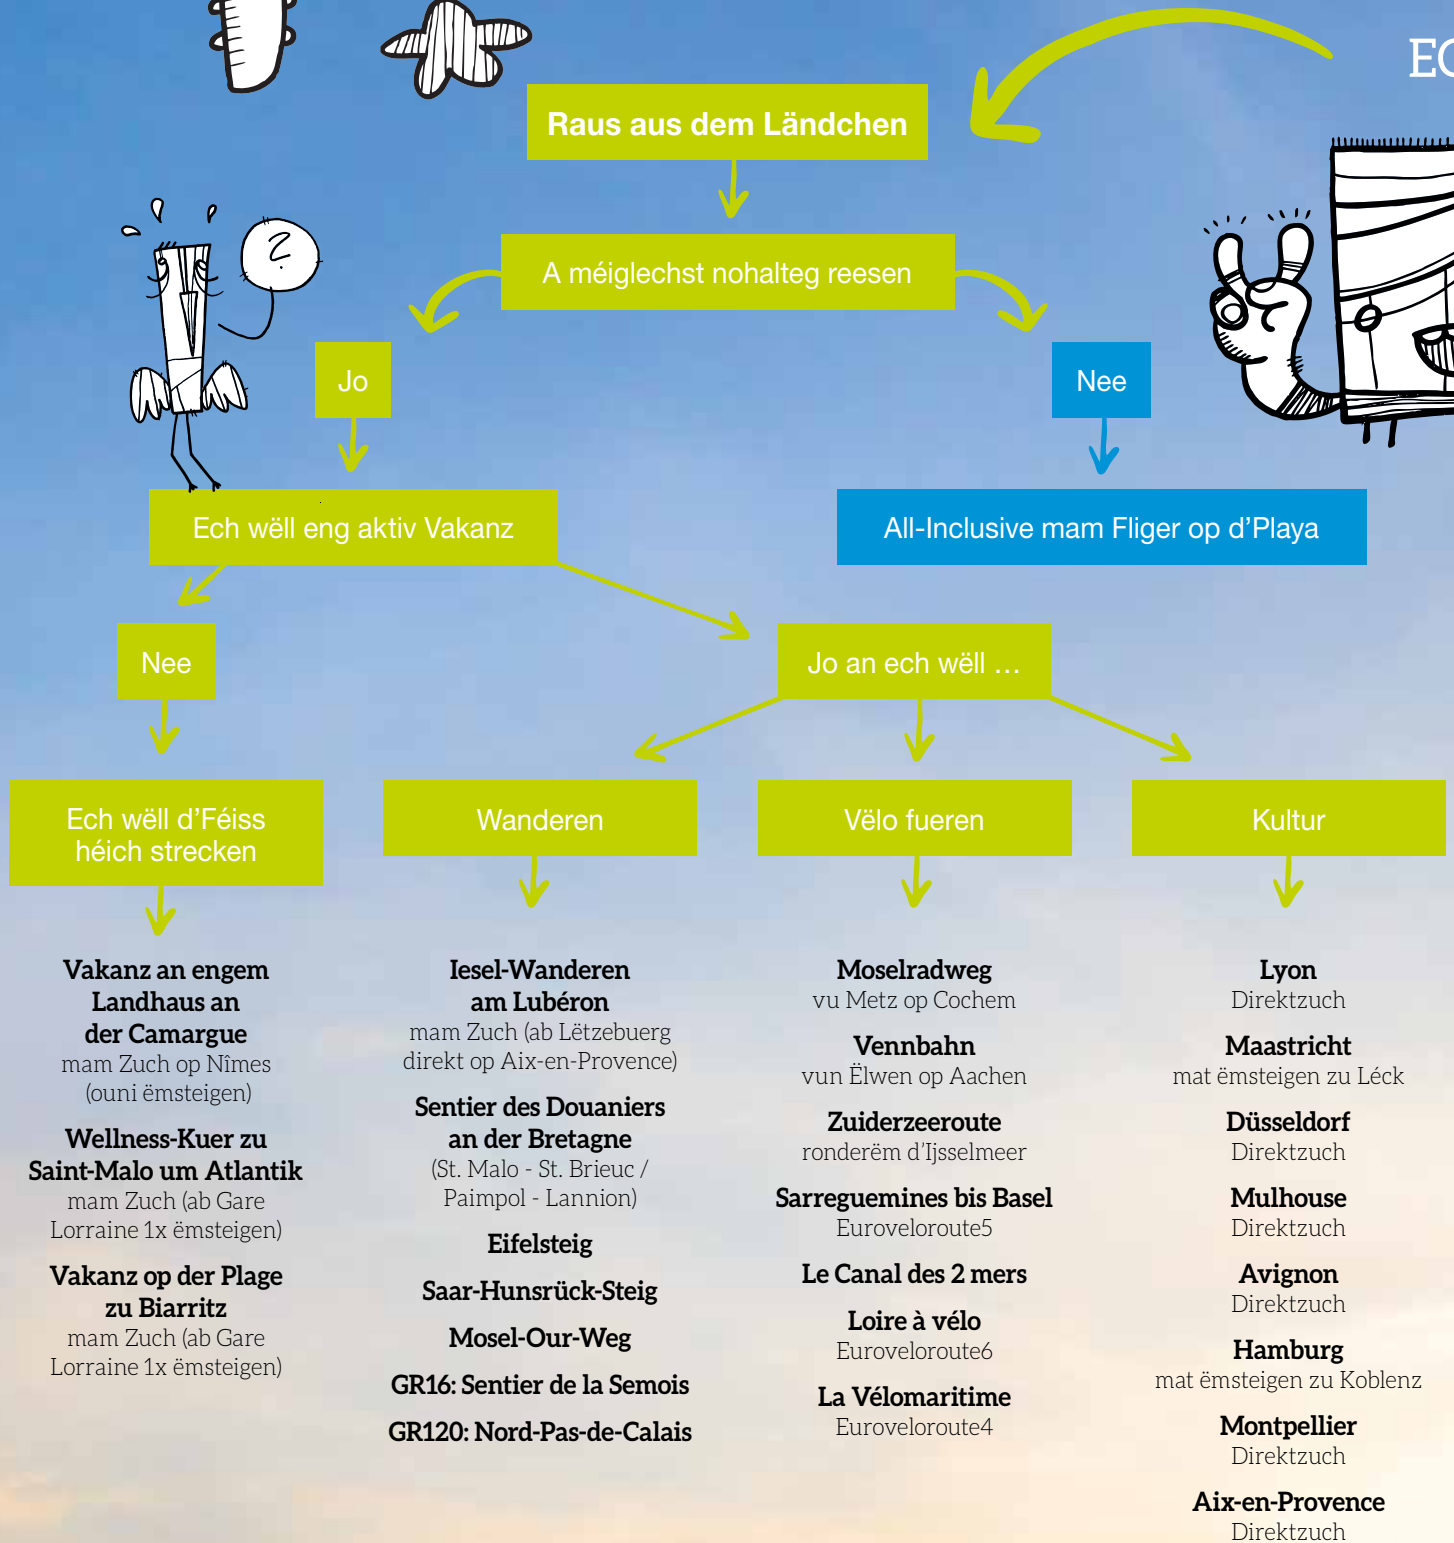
EC

Raus aus dem Ländchen

A méiglechst nohalteg reesen

Jo

Nee

Ech wëll eng aktiv Vakanz

All-Inclusive mam Fliger op d'Playa

Nee

Jo an ech wëll ...

Ech wëll d'Féiss héich strecken

Wanderen

Vëlo fueren

Kultur

**Vakanz an engem Landhaus an der Camargue**
mam Zuch op Nîmes (ouni ëmsteigen)

**Wellness-Kuer zu Saint-Malo um Atlantik**
mam Zuch (ab Gare Lorraine 1x ëmsteigen)

**Vakanz op der Plage zu Biarritz**
mam Zuch (ab Gare Lorraine 1x ëmsteigen)

**Iesel-Wanderen am Lubéron**
mam Zuch (ab Lëtzebuerg direkt op Aix-en-Provence)

**Sentier des Douaniers an der Bretagne**
(St. Malo - St. Brieuc / Paimpol - Lannion)

**Eifelsteig**

**Saar-Hunsrück-Steig**

**Mosel-Our-Weg**

**GR16: Sentier de la Semois**

**GR120: Nord-Pas-de-Calais**

**Moselradweg**
vu Metz op Cochem

**Vennbahn**
vun Ëlwen op Aachen

**Zuiderzeeroute**
ronderëm d'Ijsselmeer

**Sarreguemines bis Basel**
Euroveloroute5

**Le Canal des 2 mers**

**Loire à vélo**
Euroveloroute6

**La Vélomaritime**
Euroveloroute4

**Lyon**
Direktzuch

**Maastricht**
mat ëmsteigen zu Léck

**Düsseldorf**
Direktzuch

**Mulhouse**
Direktzuch

**Avignon**
Direktzuch

**Hamburg**
mat ëmsteigen zu Koblenz

**Montpellier**
Direktzuch

**Aix-en-Provence**
Direktzuch